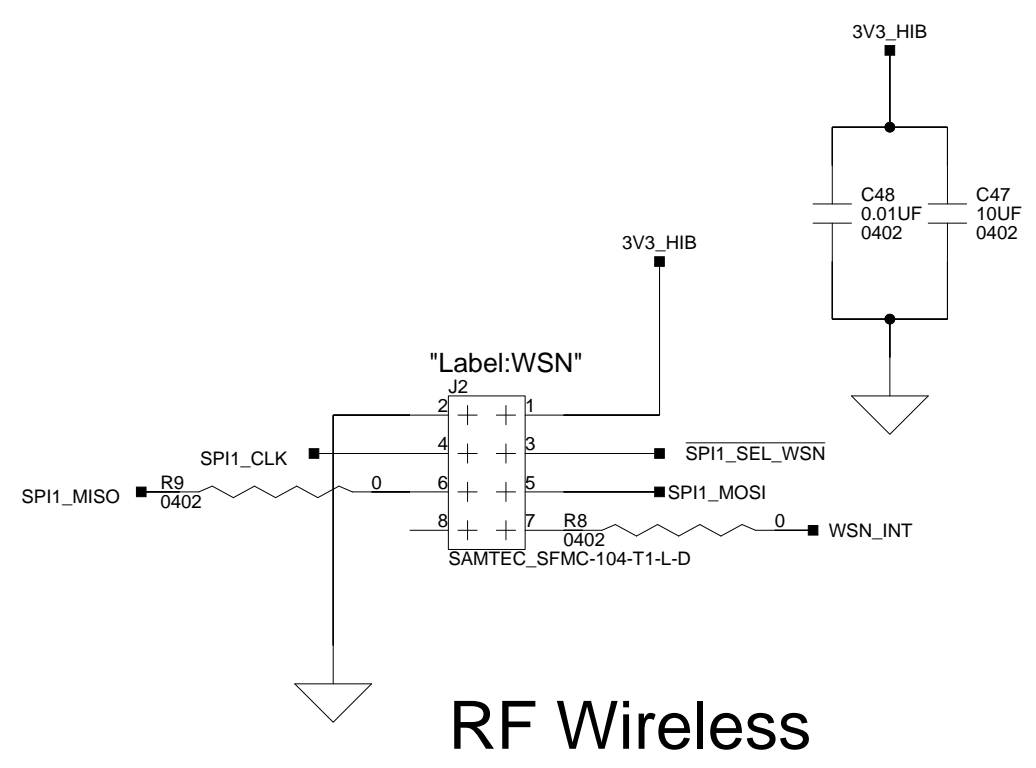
3V3_HIB

C48
0.01UF
0402

C47
10UF
0402

3V3_HIB

"Label:WSN"
J2

2 1
SPI1_CLK 4 3 $\overline{\text{SPI1\_SEL\_WSN}}$
SPI1_MISO R9 0402 0 6 5 SPI1_MOSI
8 7 R8 0402 0 WSN_INT
SAMTEC_SFMC-104-T1-L-D

RF Wireless